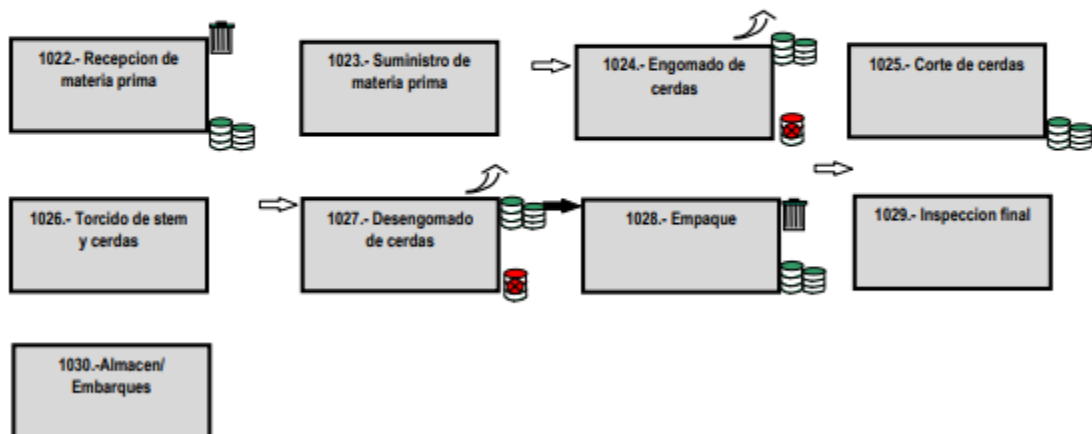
1022.- Recepcion de materia prima

1023.- Suministro de materia prima

1024.- Engomado de cerdas

1025.- Corte de cerdas

1026.- Torcido de stem y cerdas

1027.- Desengomado de cerdas

1028.- Empaque

1029.- Inspeccion final

1030.-Almacen/ Embarques